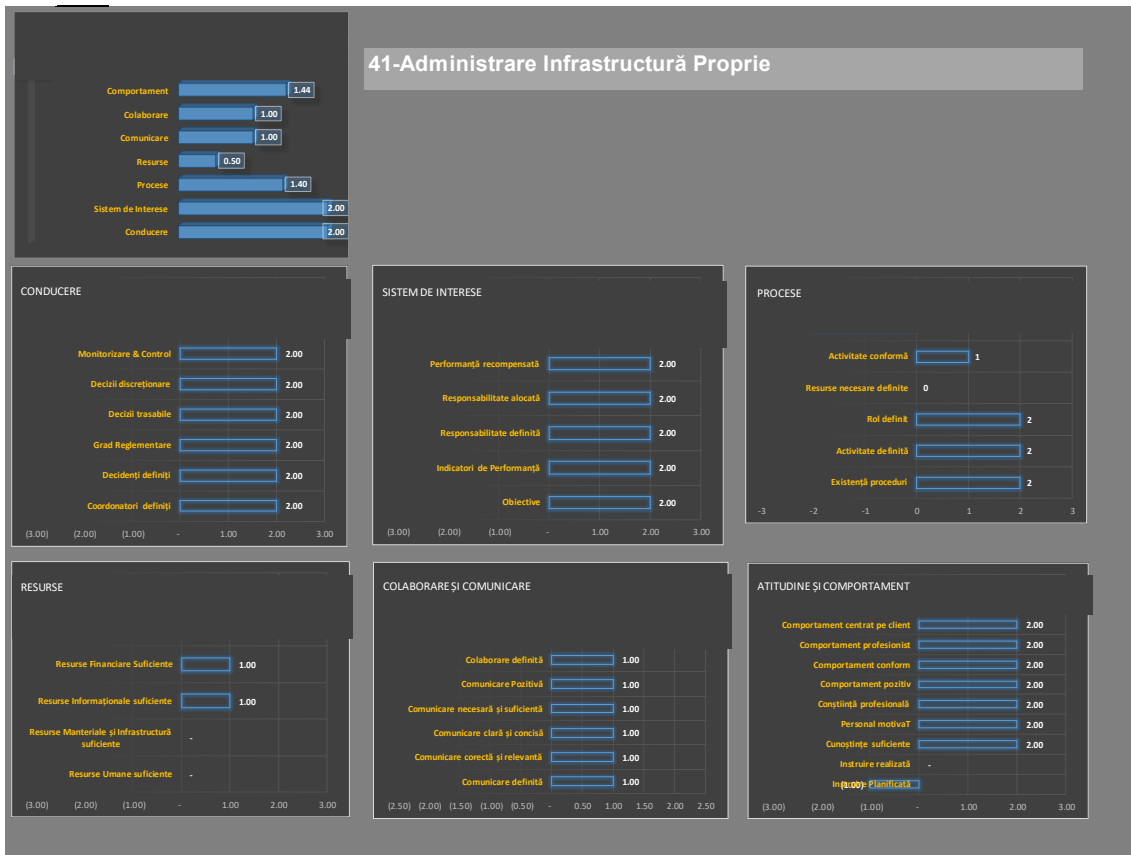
41-Administrare Infrastructură Proprie

Comportament 1.44
Colaborare 1.00
Comunicare 1.00
Resurse 0.50
Procese 1.40
Sistem de Interese 2.00
Conducere 2.00

CONDUCERE

Monitorizare & Control 2.00
Decizii discreționare 2.00
Decizii trasabile 2.00
Grad Reglementare 2.00
Decidenți definiți 2.00
Coordonatori definiți 2.00

(3.00) (2.00) (1.00) - 1.00 2.00 3.00

SISTEM DE INTERESE

Performanță recompensată 2.00
Responsabilitate alocată 2.00
Responsabilitate definită 2.00
Indicatori de Performanță 2.00
Obiective 2.00

(3.00) (2.00) (1.00) - 1.00 2.00 3.00

PROCESE

Activitate conformă 1
Resurse necesare definite 0
Rol definit 2
Activitate definită 2
Existență proceduri 2

-3 -2 -1 0 1 2 3

RESURSE

Resurse Financiare Suficiente 1.00
Resurse Informaționale suficiente 1.00
Resurse Manteriale și Infrastructură suficiente -
Resurse Umane suficiente -

(3.00) (2.00) (1.00) - 1.00 2.00 3.00

COLABORARE ȘI COMUNICARE

Colaborare definită 1.00
Comunicare Pozitivă 1.00
Comunicare necesară și suficientă 1.00
Comunicare clară și concisă 1.00
Comunicare corectă și relevantă 1.00
Comunicare definită 1.00

(2.50) (2.00) (1.50) (1.00) (0.50) - 0.50 1.00 1.50 2.00 2.50

ATITUDINE ȘI COMPORTAMENT

Comportament centrat pe client 2.00
Comportament profesionist 2.00
Comportament conform 2.00
Comportament pozitiv 2.00
Conștiință profesională 2.00
Personal motivaT 2.00
Cunoștințe suficiente 2.00
Instruire realizată -
Instruire Planificată (1.00)

(3.00) (2.00) (1.00) - 1.00 2.00 3.00